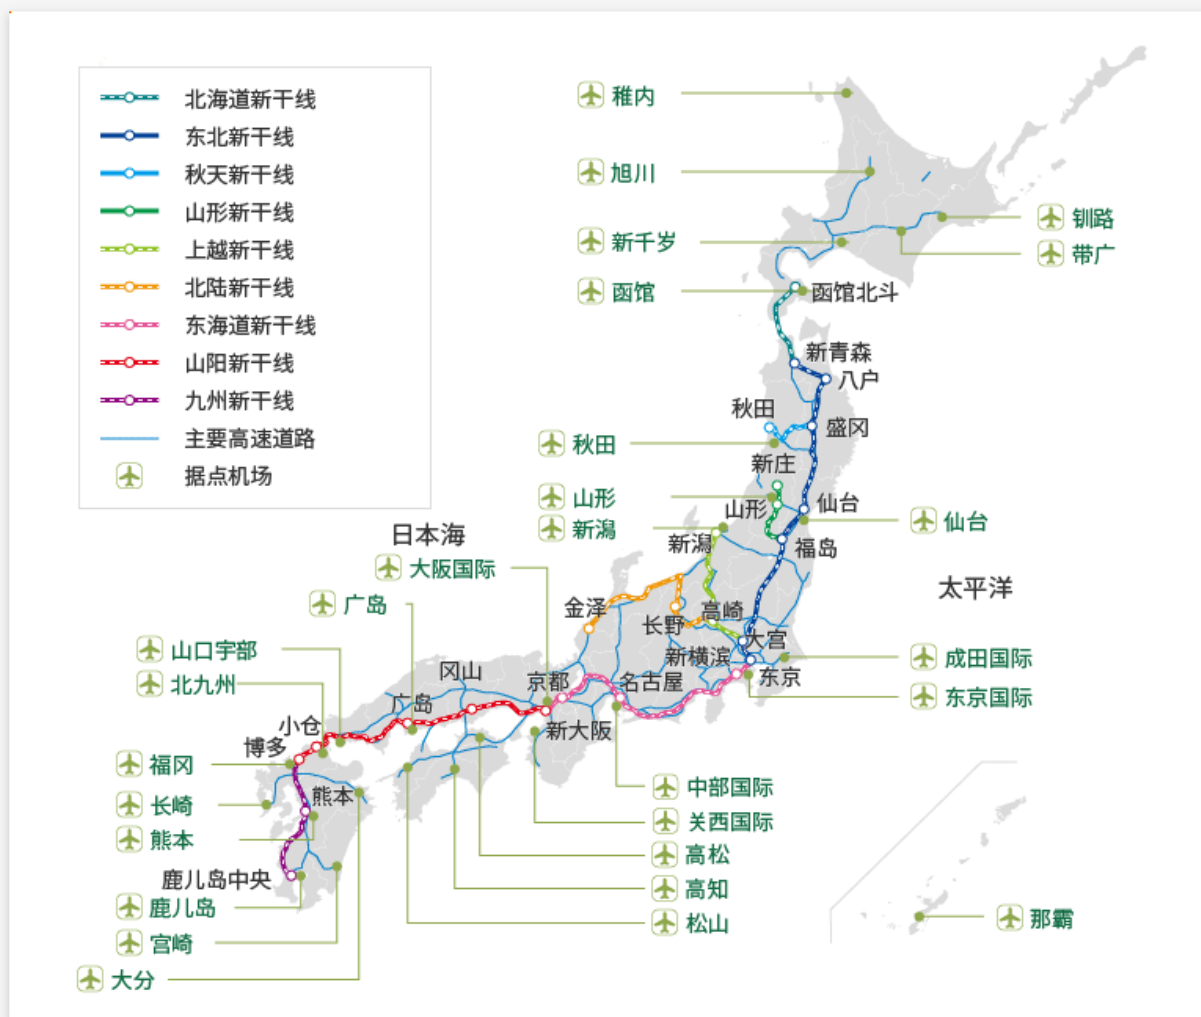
北海道新干线
东北新干线
秋天新干线
山形新干线
上越新干线
北陆新干线
东海道新干线
山阳新干线
九州新干线
主要高速道路
据点机场

稚内
旭川
新千岁
函馆
钏路
带广
函馆北斗
新青森
八户
秋田
盛冈
秋田
新庄
山形
新潟
山形
仙台
仙台
福岛
新潟
太平洋
日本海
大阪国际
广岛
金泽
长野
高崎
大宫
成田国际
山口宇部
北九州
冈山
京都
新横滨
东京
名古屋
东京国际
广岛
小仓
博多
新大阪
福冈
长崎
熊本
熊本
中部国际
关西国际
高松
高知
鹿儿岛中央
鹿儿岛
宫崎
松山
那霸
大分